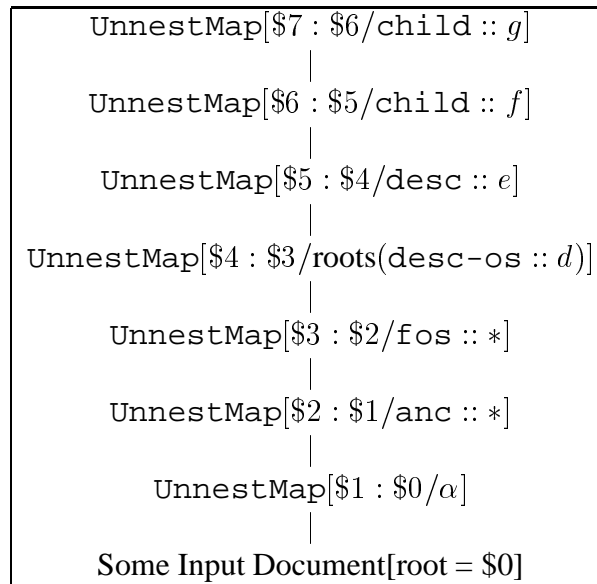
UnnestMap[$\$7 : \$6/$child $:: g$]

UnnestMap[$\$6 : \$5/$child $:: f$]

UnnestMap[$\$5 : \$4/$desc $:: e$]

UnnestMap[$\$4 : \$3/$roots(desc-os $:: d$)]

UnnestMap[$\$3 : \$2/$fos $:: *$]

UnnestMap[$\$2 : \$1/$anc $:: *$]

UnnestMap[$\$1 : \$0/\alpha$]

Some Input Document[root = $0]